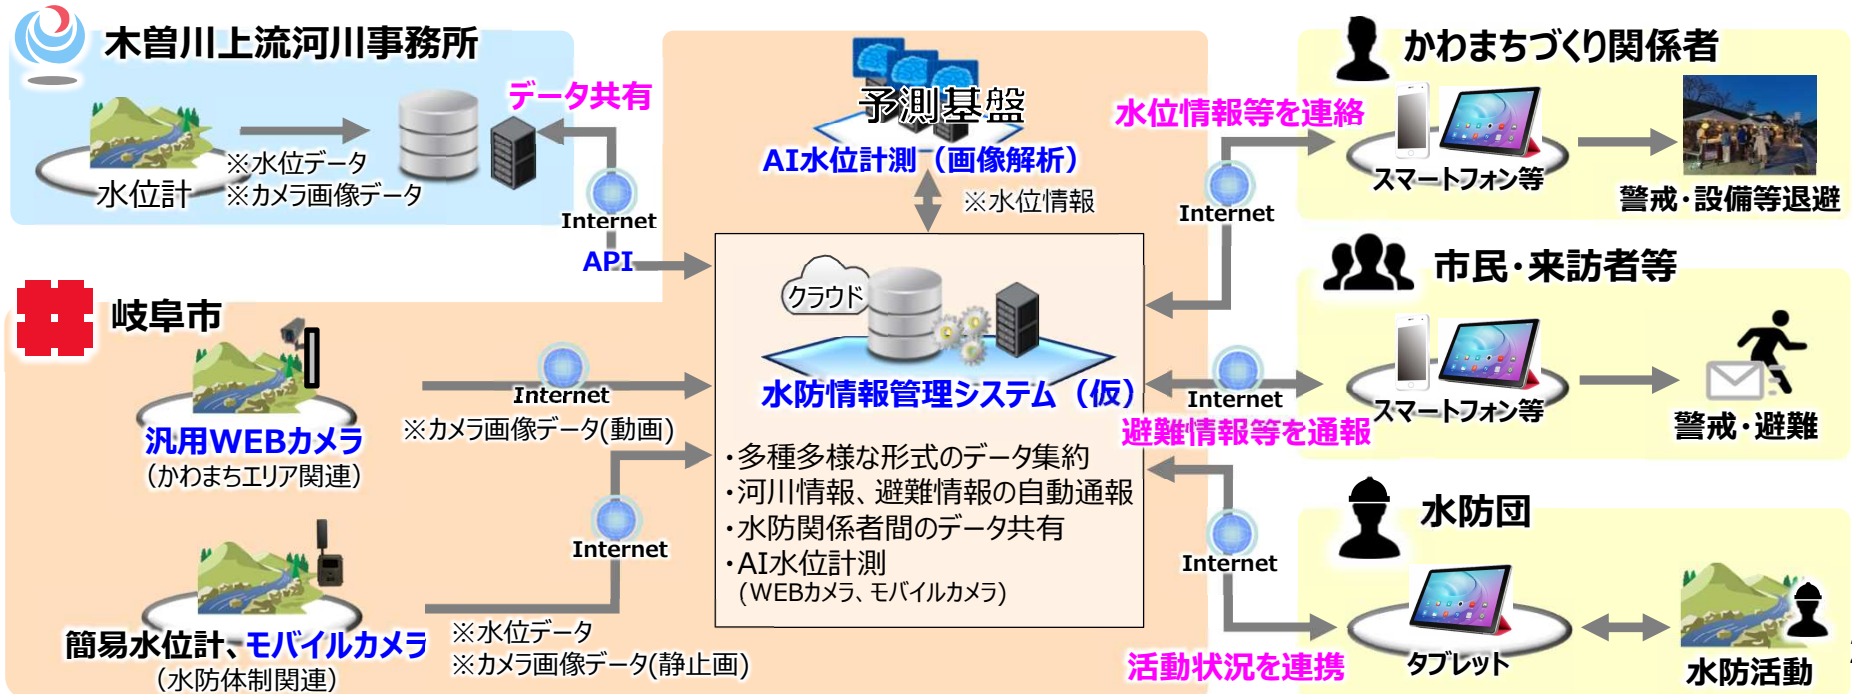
木曽川上流河川事務所

水位計

※水位データ
※カメラ画像データ

データ共有

Internet

API

予測基盤

AI水位計測（画像解析）

※水位情報

岐阜市

汎用WEBカメラ
（かわまちエリア関連）

Internet

※カメラ画像データ(動画)

Internet

簡易水位計、モバイルカメラ
（水防体制関連）

※水位データ
※カメラ画像データ(静止画)

クラウド

水防情報管理システム（仮）

・多種多様な形式のデータ集約
・河川情報、避難情報の自動通報
・水防関係者間のデータ共有
・AI水位計測
（WEBカメラ、モバイルカメラ）

かわまちづくり関係者

水位情報等を連絡

Internet

スマートフォン等

警戒・設備等退避

市民・来訪者等

Internet

避難情報等を通報

スマートフォン等

警戒・避難

水防団

Internet

活動状況を連携

タブレット

水防活動